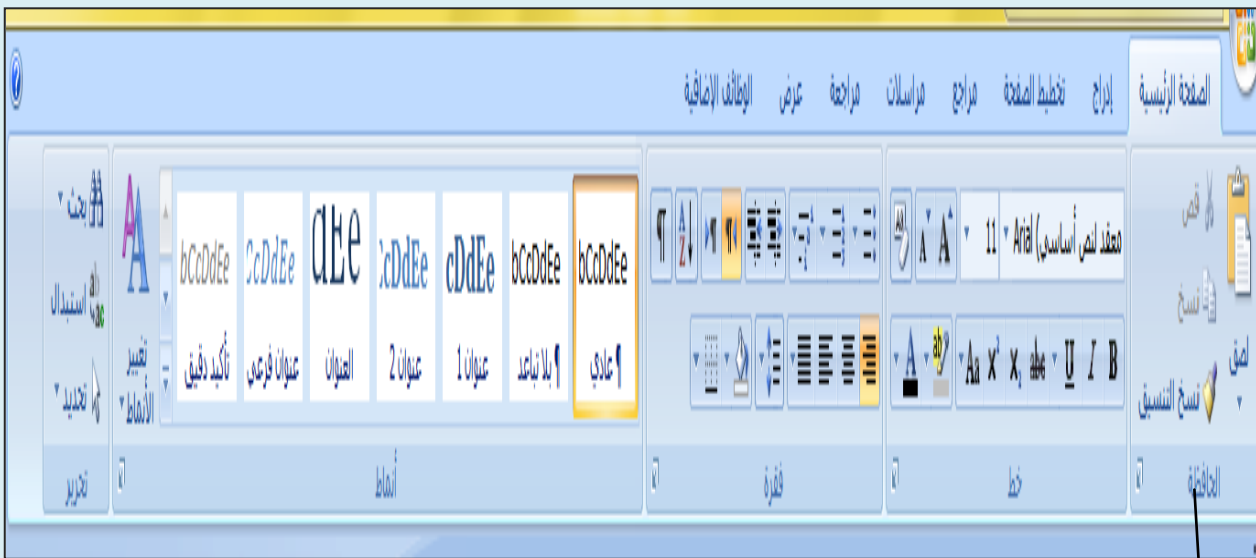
الصفحة الرئيسية إدراج تخطيط الصفحة مراجع مراسلات مراجعة عرض الوظائف الإضافية

لصق
قص
نسخ
نسخ التنسيق
الحافظة

معقد (نص أساسي) Arial
11
A A
B I U abe x x Aa
خط

فقرة

bCcDdEe
¶ عادي
bCcDdEe
¶ بلا تباعد
cDdEe
عنوان 1
:cDdEe
عنوان 2
dEe
العنوان
CcDdEe
عنوان فرعي
bCcDdEe
تأكيد دقيق
تغيير الأنماط
أنماط

بحث
استبدال
تحديد
تحرير